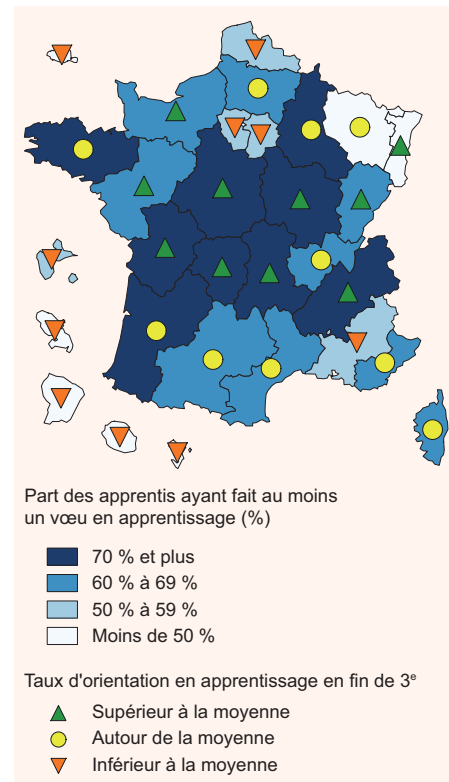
Part des apprentis ayant fait au moins un vœu en apprentissage (%)

70 % et plus
60 % à 69 %
50 % à 59 %
Moins de 50 %

Taux d'orientation en apprentissage en fin de 3$^{e}$

Supérieur à la moyenne
Autour de la moyenne
Inférieur à la moyenne